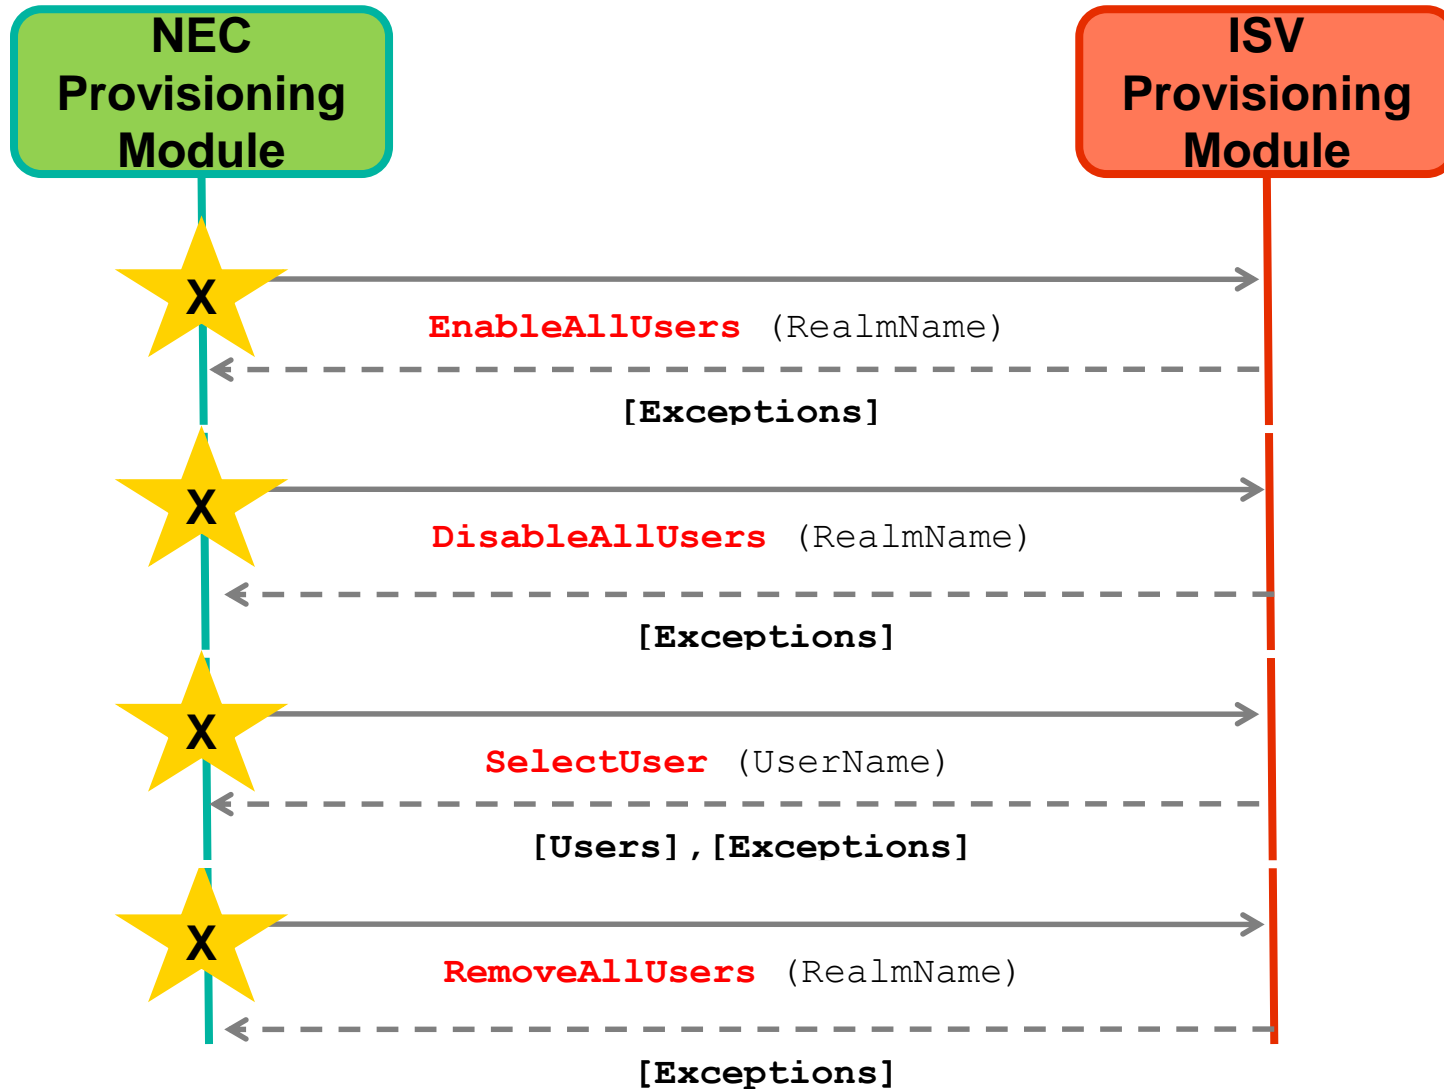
NEC Provisioning Module

ISV Provisioning Module

X

EnableAllUsers (RealmName)

[Exceptions]

X

DisableAllUsers (RealmName)

[Exceptions]

X

SelectUser (UserName)

[Users],[Exceptions]

X

RemoveAllUsers (RealmName)

[Exceptions]